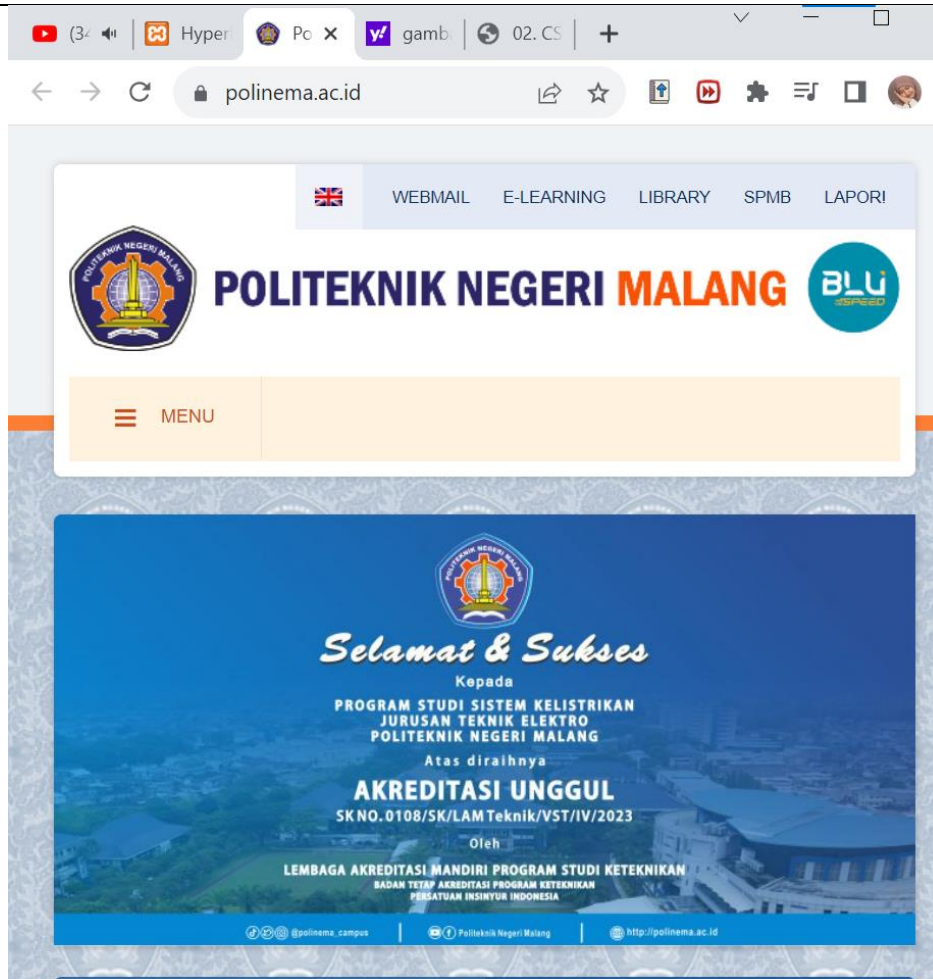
(34 | Hyper | Po × | gamb | 02. CS | +

polinema.ac.id

WEBMAIL E-LEARNING LIBRARY SPMB LAPOR!

POLITEKNIK NEGERI MALANG

POLITEKNIK NEGERI MALANG

BLU SPEED

MENU

POLITEKNIK NEGERI MALANG

Selamat & Sukses

Kepada

PROGRAM STUDI SISTEM KELISTRIKAN
JURUSAN TEKNIK ELEKTRO
POLITEKNIK NEGERI MALANG

Atas diraihnya

AKREDITASI UNGGUL

SK NO. 0108/SK/LAM Teknik/VST/IV/2023

Oleh

LEMBAGA AKREDITASI MANDIRI PROGRAM STUDI KETEKNIKAN
BADAN TETAP AKREDITASI PROGRAM KETEKNIKAN
PERSATUAN INSINYUR INDONESIA

@polinema_campus | Politeknik Negeri Malang | http://polinema.ac.id